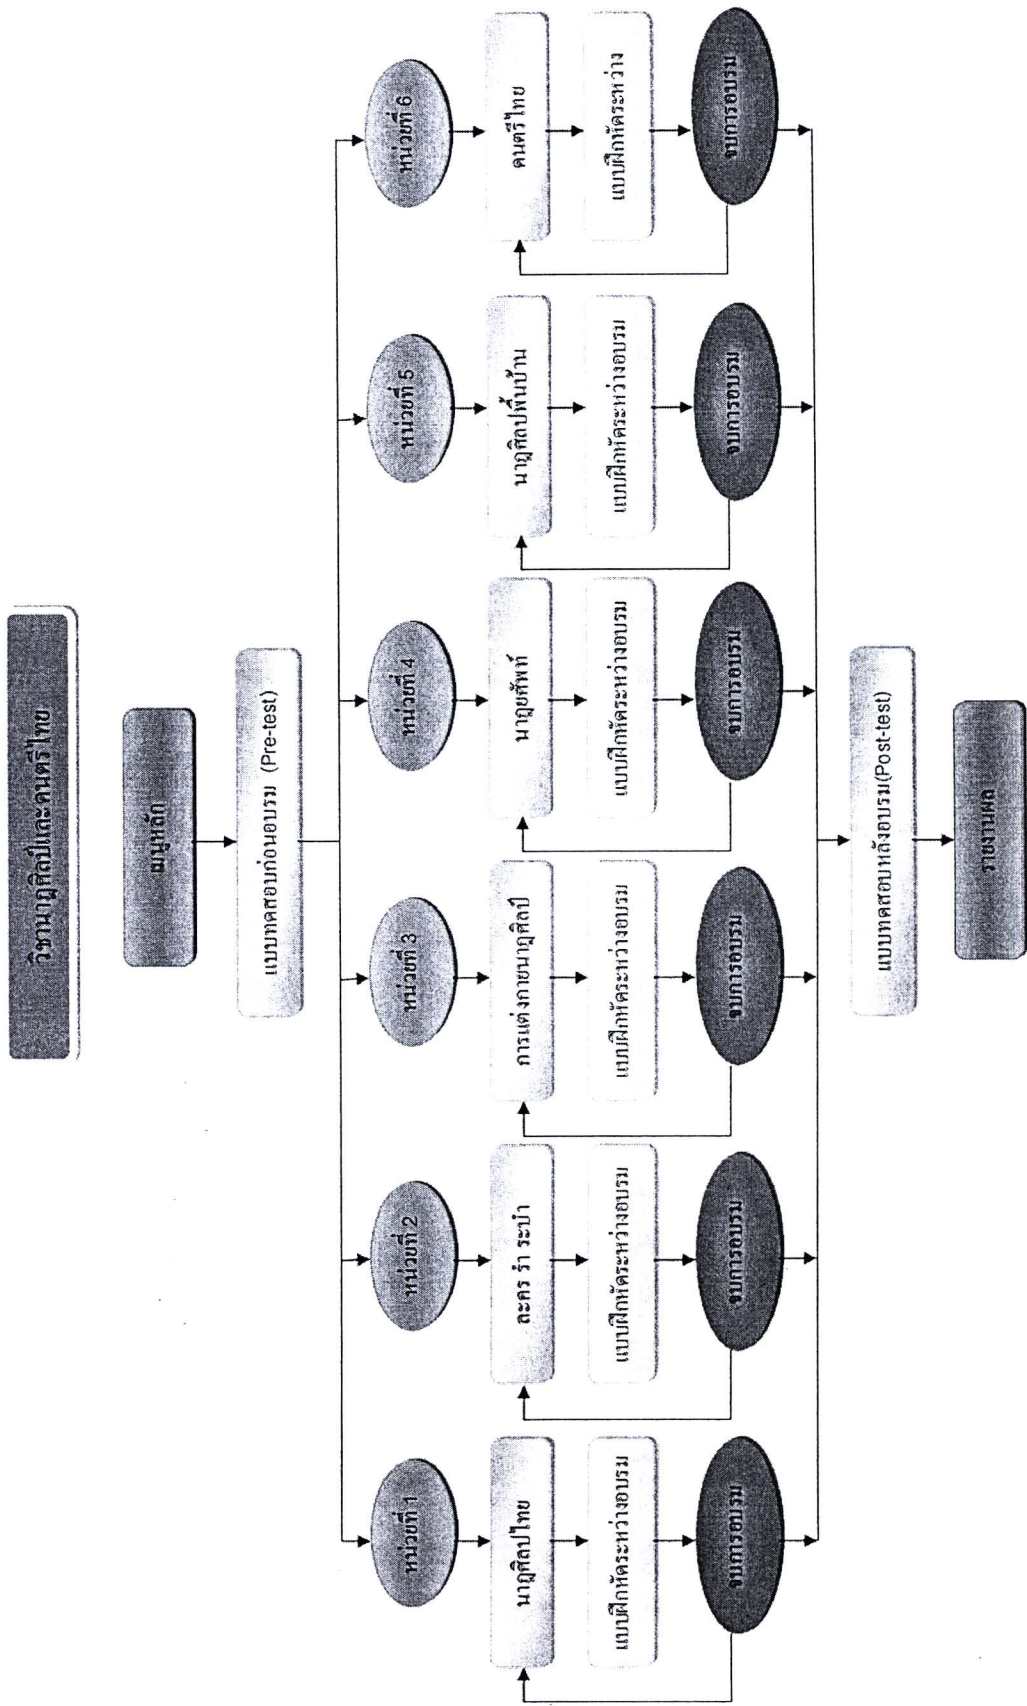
วิชานาฏศิลป์และดนตรีไทย

เมนูหลัก

แบบทดสอบก่อนอบรม (Pre-test)

หน่วยที่ 1

นาฏศิลป์ไทย

แบบฝึกหัดระหว่างอบรม

จบการอบรม

หน่วยที่ 2

ละคร รำ ระบำ

แบบฝึกหัดระหว่างอบรม

จบการอบรม

หน่วยที่ 3

การแต่งกายนาฏศิลป์

แบบฝึกหัดระหว่างอบรม

จบการอบรม

หน่วยที่ 4

นาฏศัพท์

แบบฝึกหัดระหว่างอบรม

จบการอบรม

หน่วยที่ 5

นาฏศิลป์พื้นบ้าน

แบบฝึกหัดระหว่างอบรม

จบการอบรม

หน่วยที่ 6

ดนตรีไทย

แบบฝึกหัดระหว่าง

จบการอบรม

แบบทดสอบหลังอบรม(Post-test)

รายงานผล